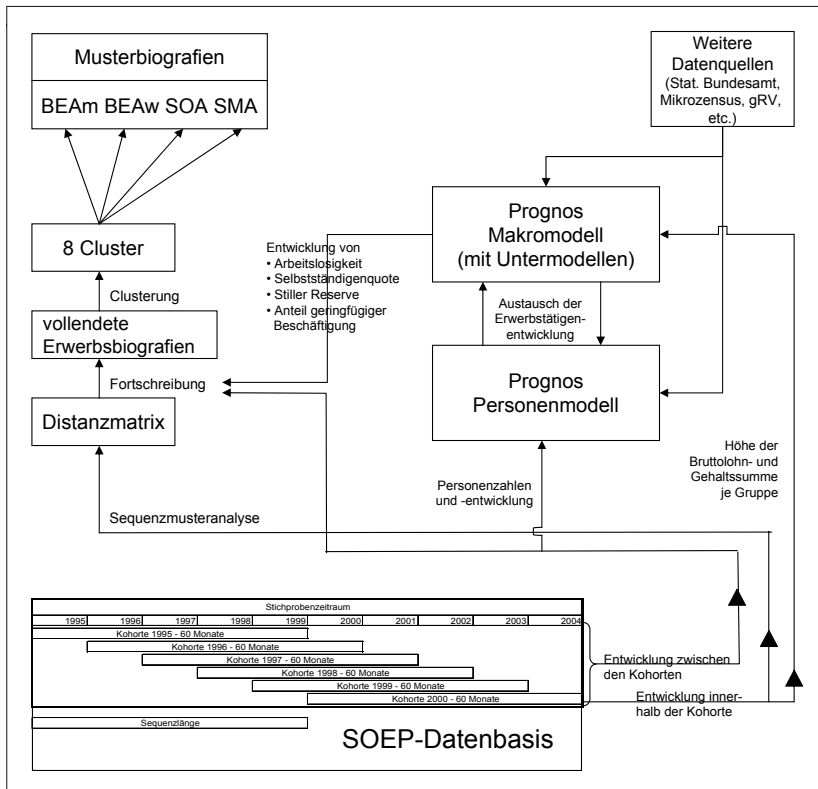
Musterbiografien

BEAm BEAw SOA SMA

Weitere Datenquellen (Stat. Bundesamt, Mikrozensus, gRV, etc.)

8 Cluster

Prognos Makromodell (mit Untermodellen)

Entwicklung von
• Arbeitslosigkeit
• Selbstständigenquote
• Stiller Reserve
• Anteil geringfügiger Beschäftigung

Clusterung

vollendete Erwerbsbiografien

Austausch der Erwerbstätigenentwicklung

Fortschreibung

Distanzmatrix

Prognos Personenmodell

Höhe der Bruttolohn- und Gehaltssumme je Gruppe

Personenzahlen und -entwicklung

Sequenzmusteranalyse

Stichprobenzeitraum

| 1995 | 1996 | 1997 | 1998 | 1999 | 2000 | 2001 | 2002 | 2003 | 2004 |
|---|---|---|---|---|---|---|---|---|---|

Kohorte 1995 - 60 Monate
Kohorte 1996 - 60 Monate
Kohorte 1997 - 60 Monate
Kohorte 1998 - 60 Monate
Kohorte 1999 - 60 Monate
Kohorte 2000 - 60 Monate

Entwicklung zwischen den Kohorten

Entwicklung innerhalb der Kohorte

Sequenzlänge

SOEP-Datenbasis